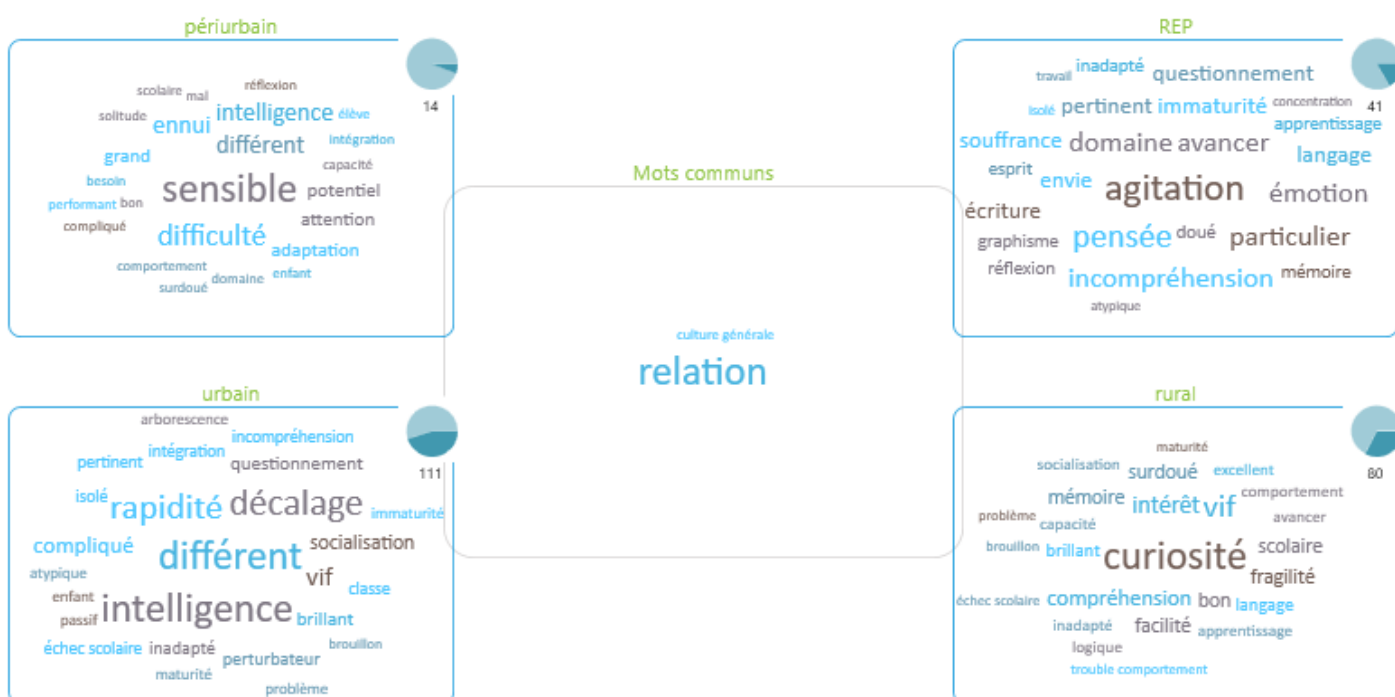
périurbain

14

scolaire mal réflexion
solitude intelligence élève
ennui intégration
différent
grand capacité
besoin sensible potentiel
performant bon
compliqué attention
difficulté
adaptation
comportement enfant
surdoué domaine

REP

41

travail inadapté questionnement
isolé pertinent immaturité concentration
apprentissage
souffrance domaine avancer langage
esprit envie agitation émotion
écriture
graphisme pensée doué particulier
réflexion incompréhension mémoire
atypique

Mots communs

culture générale
relation

urbain

111

arborescence
intégration incompréhension
pertinent questionnement
isolé rapidité décalage immaturité
compliqué socialisation
différent
atypique vif classe
enfant
passif intelligence brillant
échec scolaire inadapté brouillon
perturbateur
maturité
problème

rural

80

maturité
socialisation surdoué excellent
mémoire intérêt vif comportement
problème capacité avancer
brouillon brillant curiosité scolaire
fragilité
échec scolaire compréhension bon langage
inadapté facilité apprentissage
logique
trouble comportement